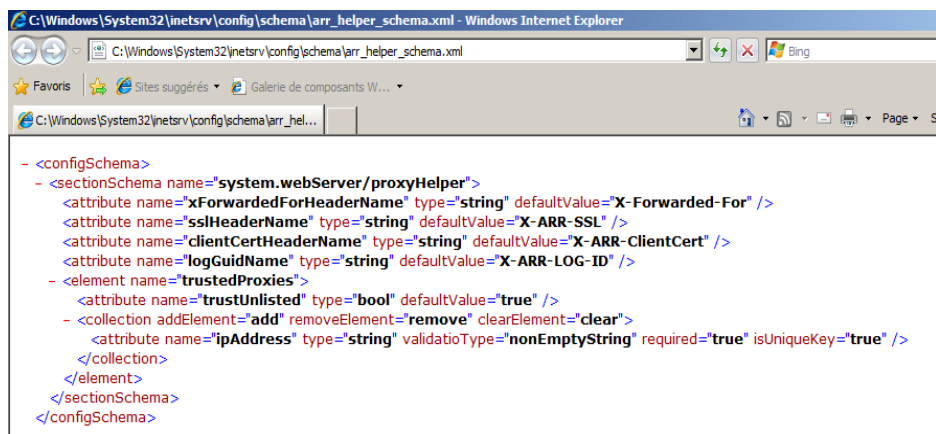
C:\Windows\System32\inetsrv\config\schema\arr_helper_schema.xml - Windows Internet Explorer

C:\Windows\System32\inetsrv\config\schema\arr_helper_schema.xml

Bing

Favoris | Sites suggérés ▾ | Galerie de composants W... ▾

C:\Windows\System32\inetsrv\config\schema\arr_hel...

Page ▾

- <configSchema>
  - <sectionSchema name="system.webServer/proxyHelper">
      <attribute name="xForwardedForHeaderName" type="string" defaultValue="X-Forwarded-For" />
      <attribute name="sslHeaderName" type="string" defaultValue="X-ARR-SSL" />
      <attribute name="clientCertHeaderName" type="string" defaultValue="X-ARR-ClientCert" />
      <attribute name="logGuidName" type="string" defaultValue="X-ARR-LOG-ID" />
    - <element name="trustedProxies">
        <attribute name="trustUnlisted" type="bool" defaultValue="true" />
      - <collection addElement="add" removeElement="remove" clearElement="clear">
          <attribute name="ipAddress" type="string" validatioType="nonEmptyString" required="true" isUniqueKey="true" />
        </collection>
      </element>
    </sectionSchema>
  </configSchema>